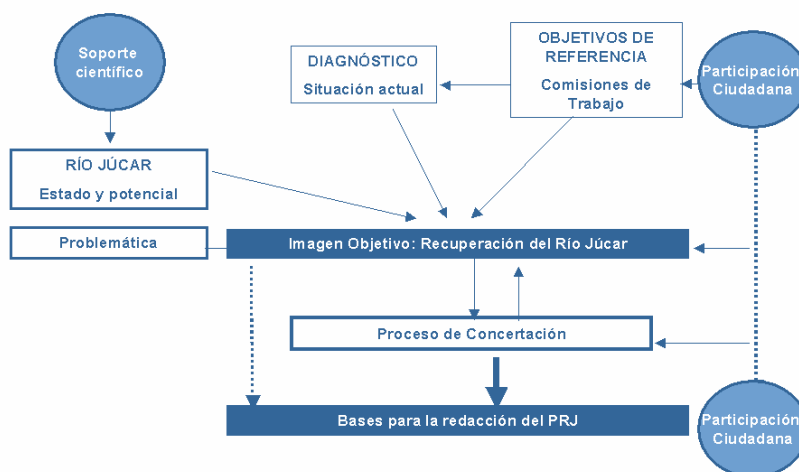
Soporte científico

DIAGNÓSTICO

Situación actual

OBJETIVOS DE REFERENCIA

Comisiones de Trabajo

Participación Ciudadana

RÍO JÚCAR

Estado y potencial

Problemática

Imagen Objetivo: Recuperación del Río Júcar

Proceso de Concertación

Bases para la redacción del PRJ

Participación Ciudadana